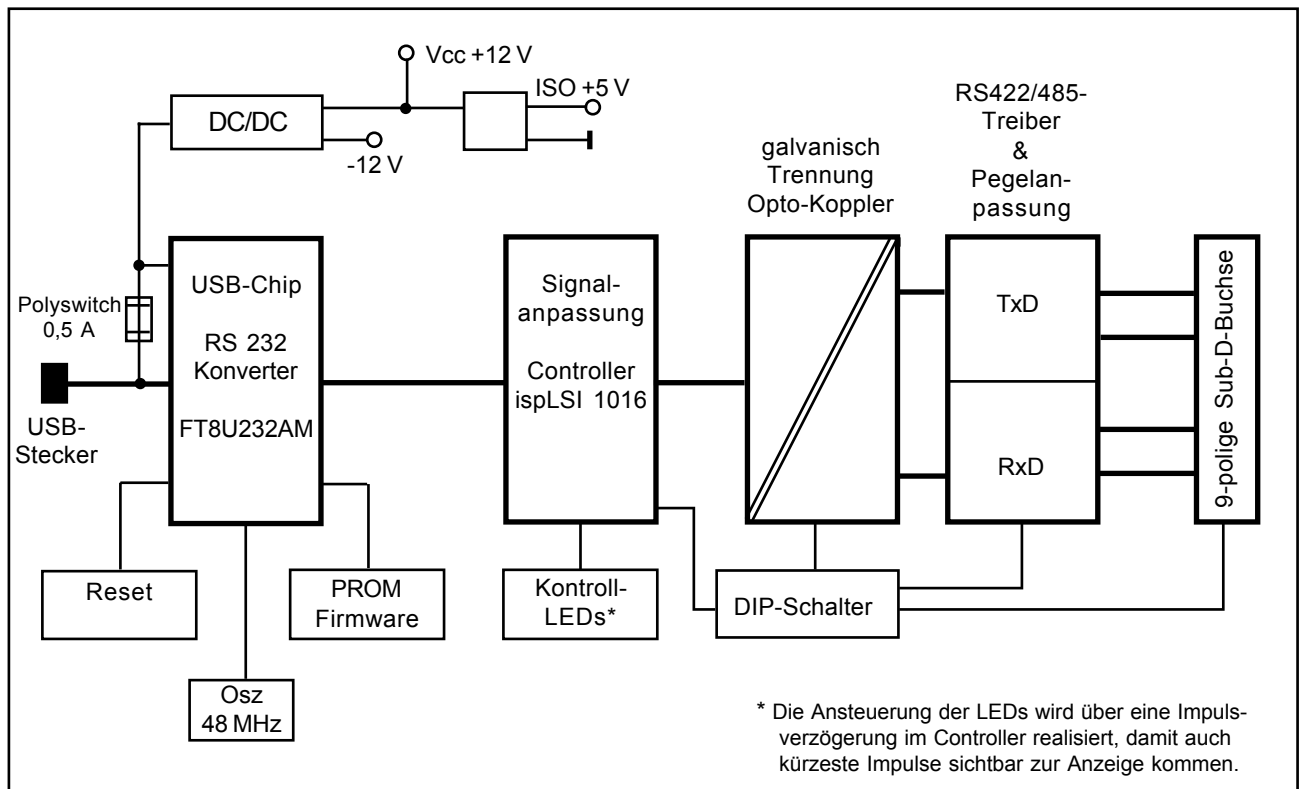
Vcc +12 V

ISO +5 V

DC/DC

-12 V

RS422/485-
Treiber
&
Pegelanpassung

galvanisch
Trennung
Opto-Koppler

USB-Chip

RS 232
Konverter

FT8U232AM

Signalanpassung

Controller
ispLSI 1016

TxD

RxD

9-polige Sub-D-Buchse

Polyswitch
0,5 A

USB-Stecker

Reset

PROM
Firmware

Osz
48 MHz

Kontroll-LEDs*

DIP-Schalter

* Die Ansteuerung der LEDs wird über eine Impulsverzögerung im Controller realisiert, damit auch kürzeste Impulse sichtbar zur Anzeige kommen.